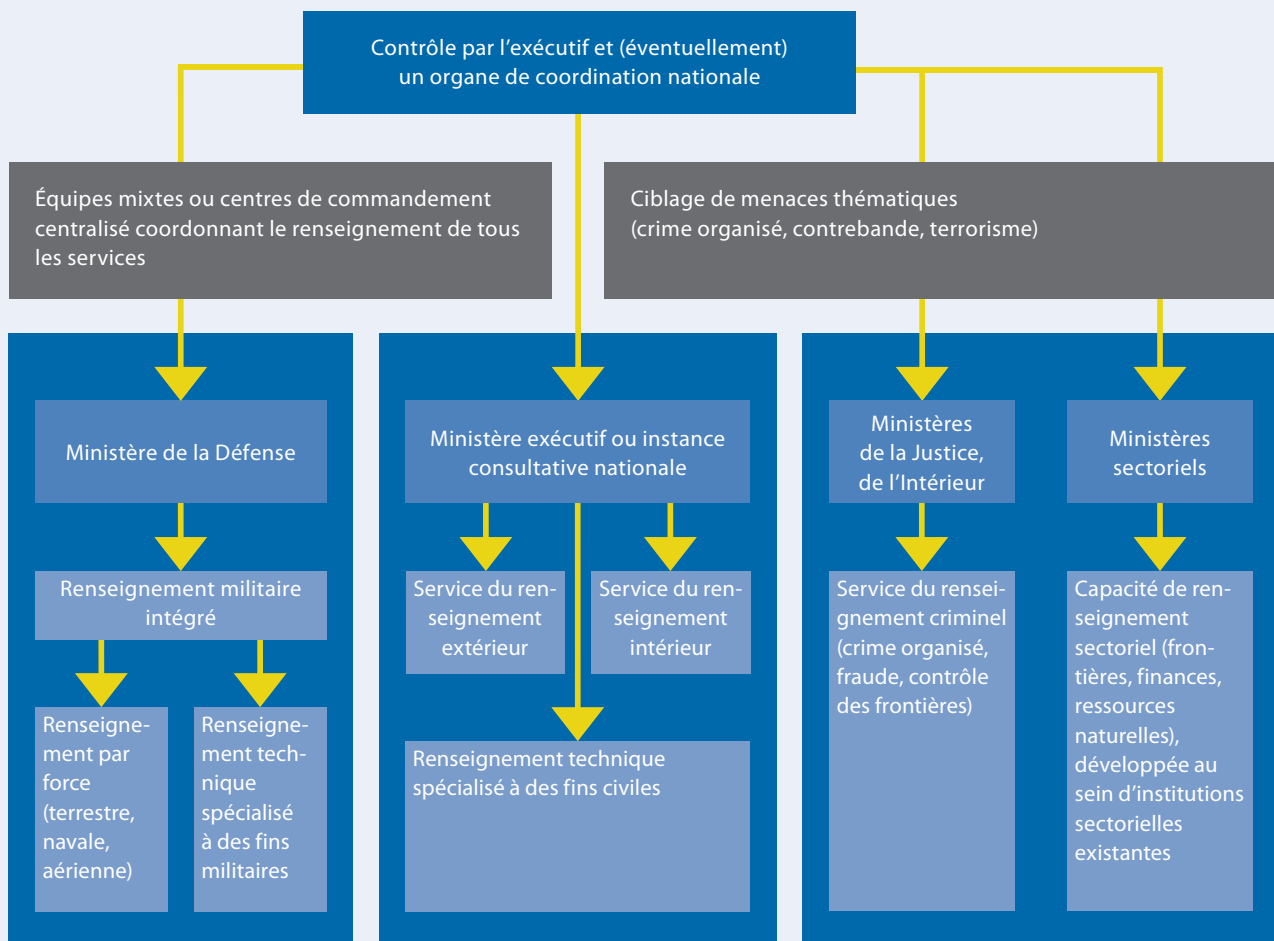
Contrôle par l’exécutif et (éventuellement) un organe de coordination nationale

Équipes mixtes ou centres de commandement centralisé coordonnant le renseignement de tous les services

Ciblage de menaces thématiques (crime organisé, contrebande, terrorisme)

Ministère de la Défense

Renseignement militaire intégré

Renseignement par force (terrestre, navale, aérienne)

Renseignement technique spécialisé à des fins militaires

Ministère exécutif ou instance consultative nationale

Service du renseignement extérieur

Service du renseignement intérieur

Renseignement technique spécialisé à des fins civiles

Ministères de la Justice, de l’Intérieur

Service du renseignement criminel (crime organisé, fraude, contrôle des frontières)

Ministères sectoriels

Capacité de renseignement sectoriel (frontières, finances, ressources naturelles), développée au sein d’institutions sectorielles existantes